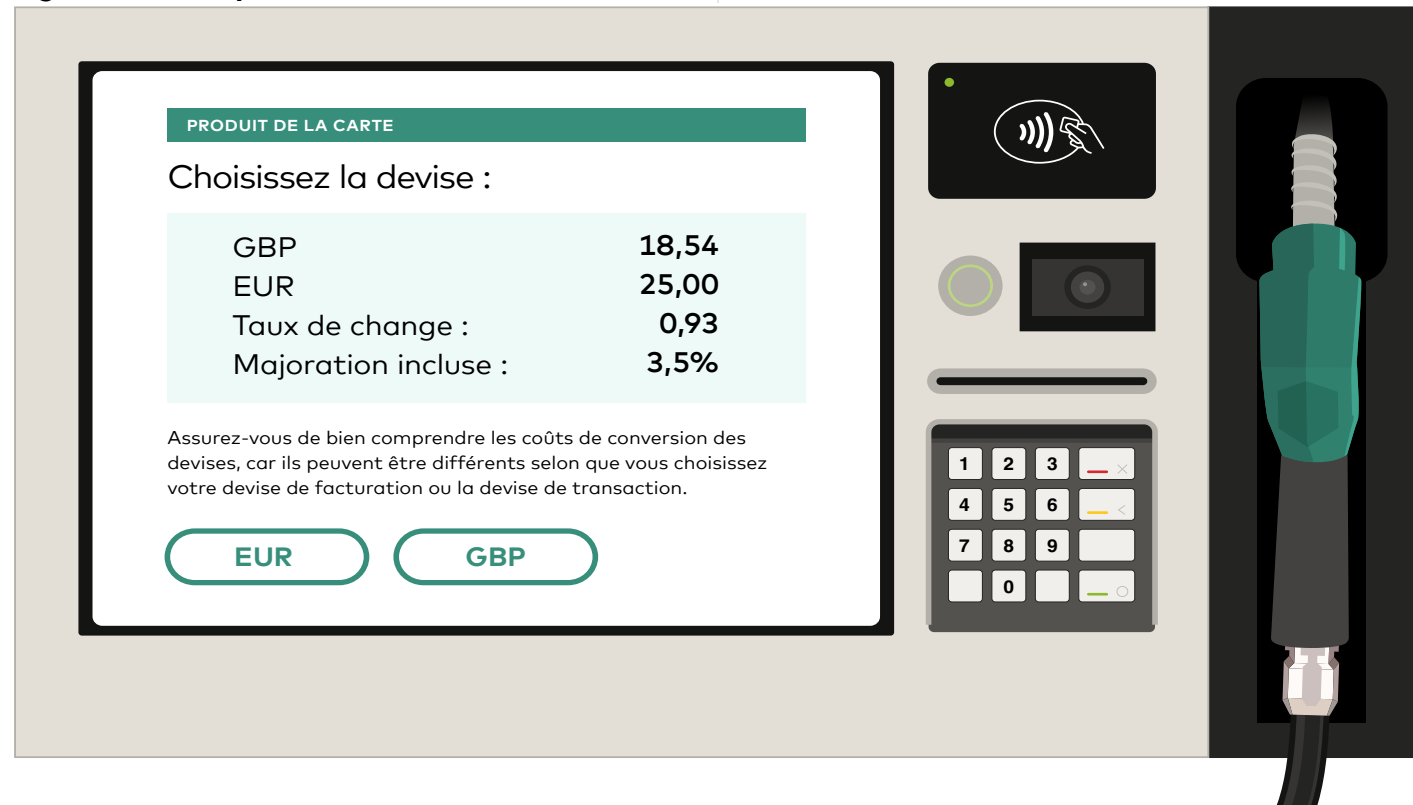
PRODUIT DE LA CARTE

Choisissez la devise :

| | |
|---|---|
| GBP | 18,54 |
| EUR | 25,00 |
| Taux de change : | 0,93 |
| Majoration incluse : | 3,5% |

Assurez-vous de bien comprendre les coûts de conversion des devises, car ils peuvent être différents selon que vous choisissez votre devise de facturation ou la devise de transaction.

EUR GBP

1 2 3
4 5 6
7 8 9
0